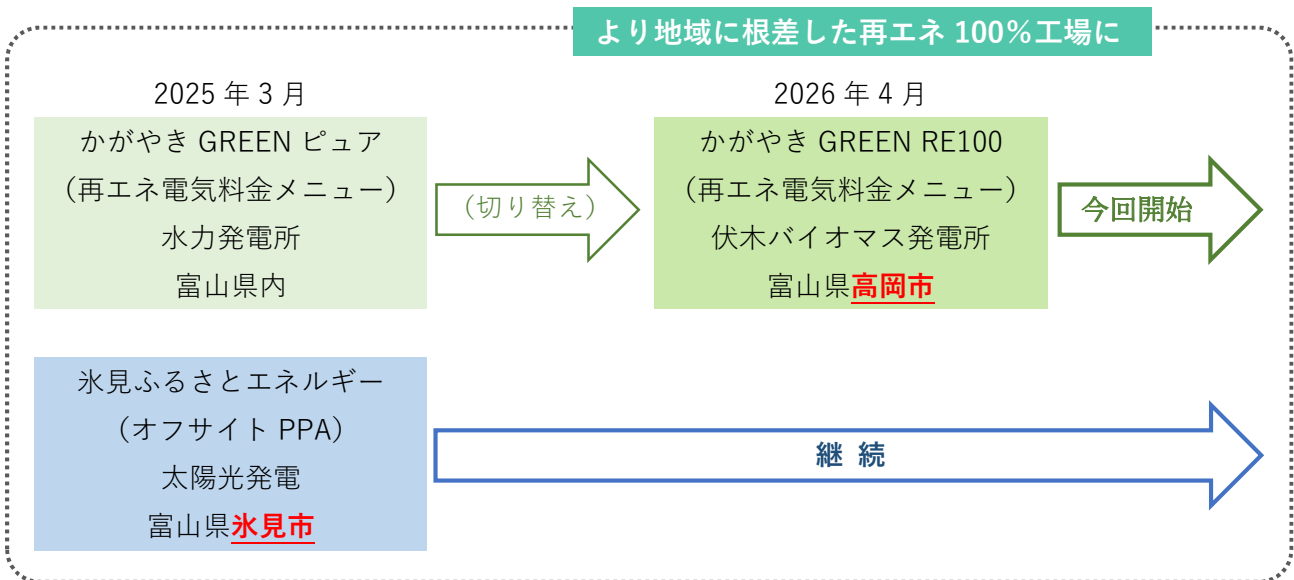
より地域に根差した再エネ 100%工場に

2025 年 3 月

かがやき GREEN ピュア
（再エネ電気料金メニュー）
水力発電所
富山県内

（切り替え）

2026 年 4 月

かがやき GREEN RE100
（再エネ電気料金メニュー）
伏木バイオマス発電所
富山県高岡市

今回開始

氷見ふるさとエネルギー
（オフサイト PPA）
太陽光発電
富山県氷見市

継 続